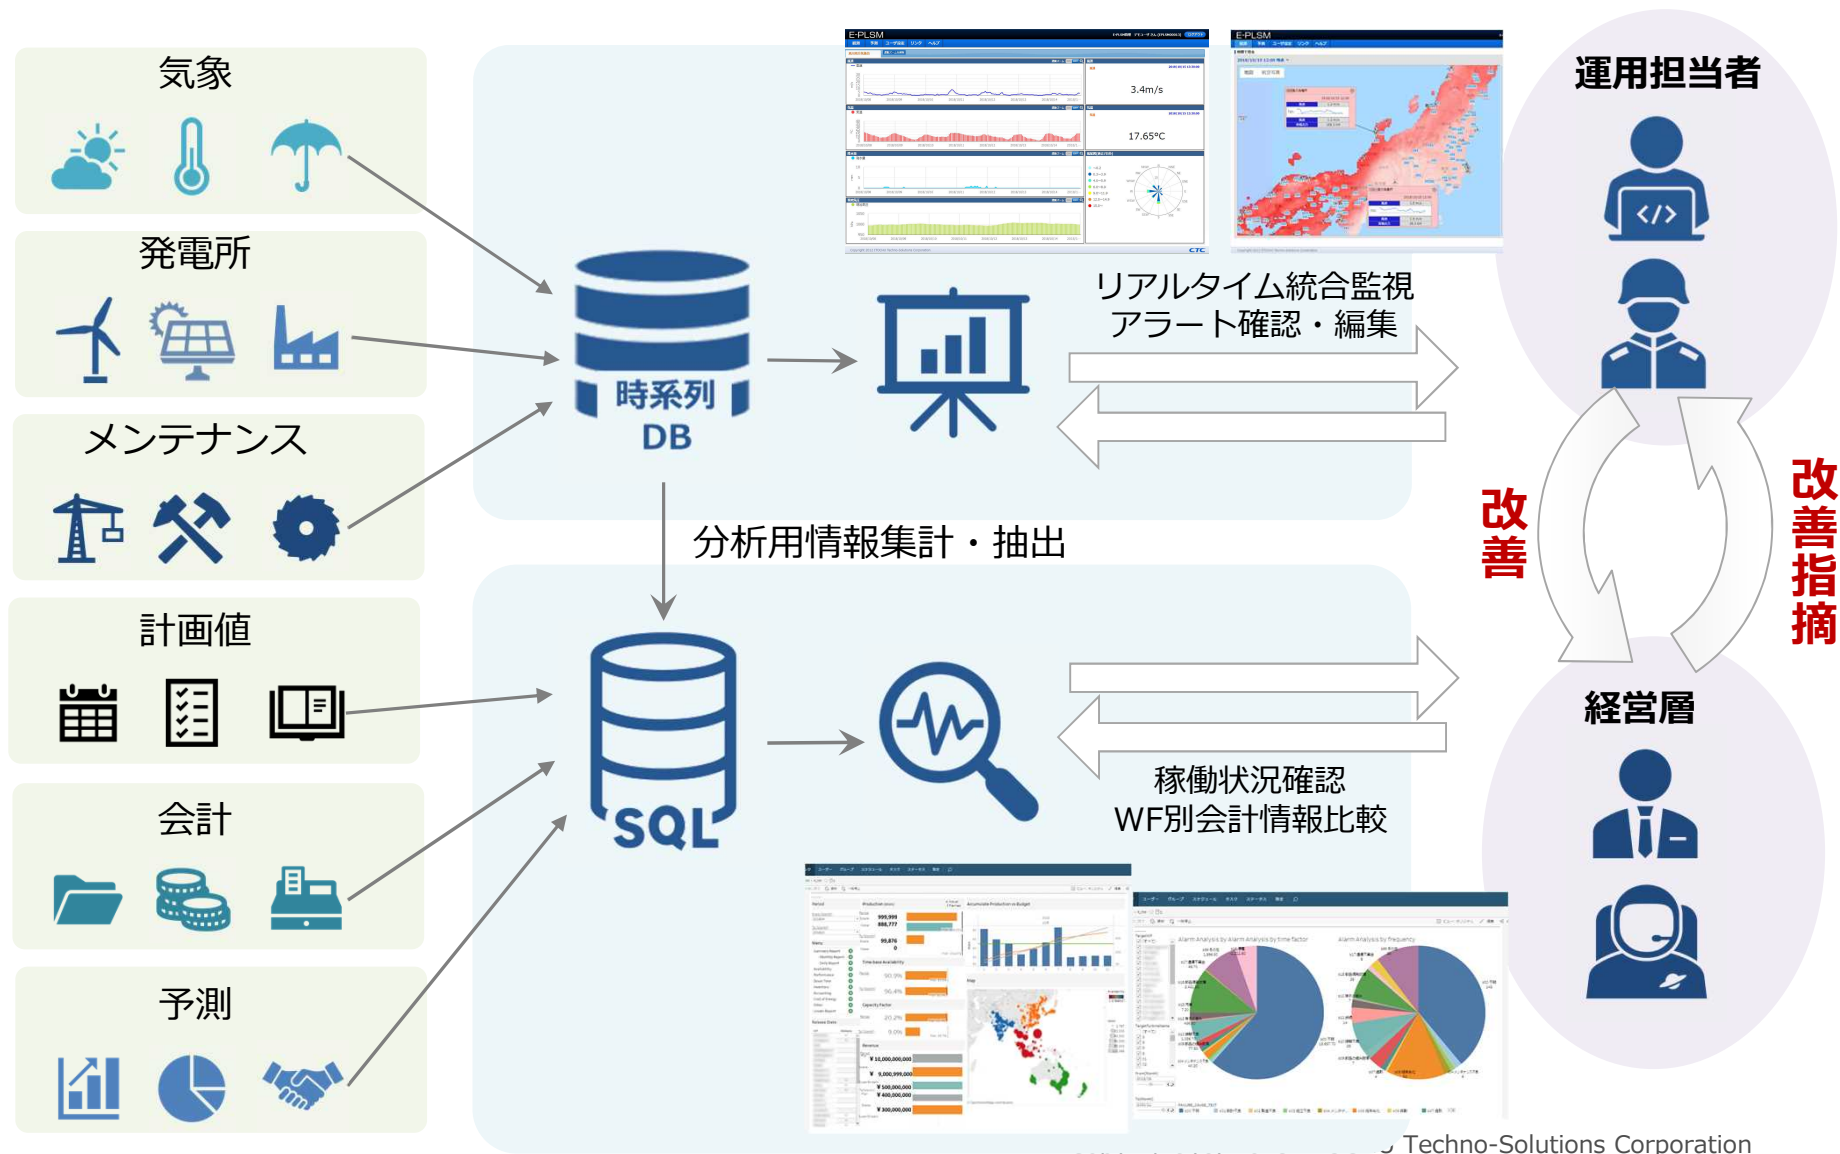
気象

発電所

メンテナンス

計画値

会計

予測

時系列
DB

SQL

E-PLSM

3.4m/s

17.65°C

E-PLSM

リアルタイム統合監視
アラート確認・編集

分析用情報集計・抽出

稼働状況確認
WF別会計情報比較

運用担当者

経営層

改善

改善指摘

Techno-Solutions Corporation